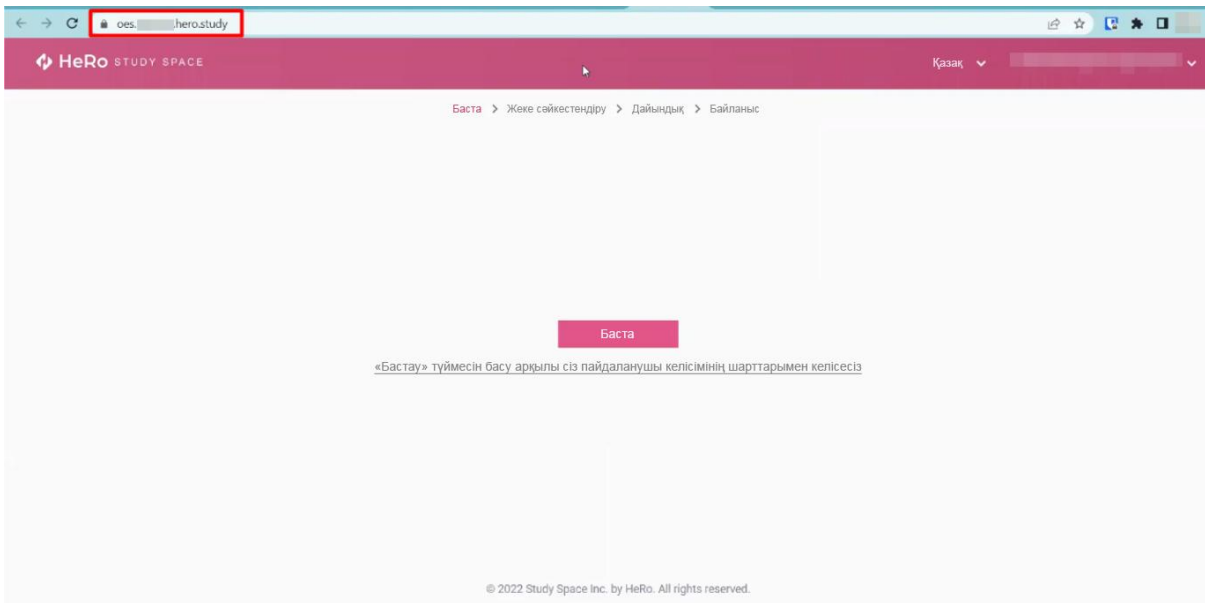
oes.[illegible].hero.study

HeRo STUDY SPACE

Қазақ

Баста > Жеке сәйкестендіру > Дайындық > Байланыс

Баста

«Бастау» түймесін басу арқылы сіз пайдаланушы келісімінің шарттарымен келісесіз

© 2022 Study Space Inc. by HeRo. All rights reserved.